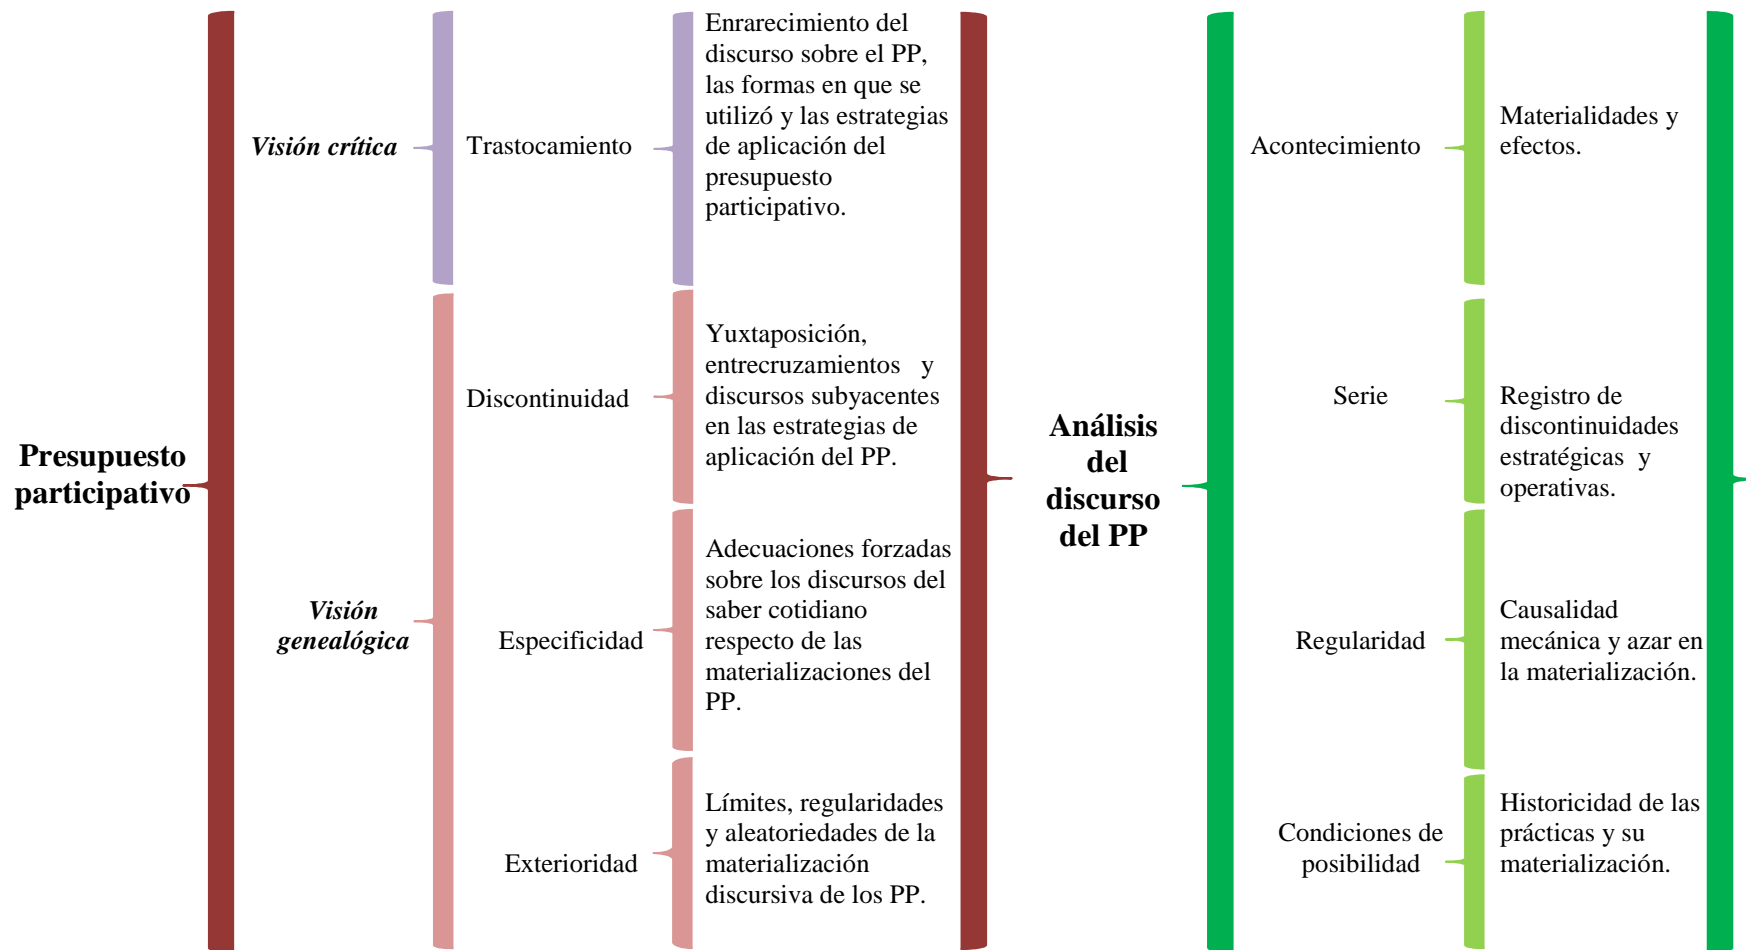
Presupuesto participativo

Visión crítica

Trastocamiento

Enrarecimiento del discurso sobre el PP, las formas en que se utilizó y las estrategias de aplicación del presupuesto participativo.

Visión genealógica

Discontinuidad

Yuxtaposición, entrecruzamientos y discursos subyacentes en las estrategias de aplicación del PP.

Especificidad

Adecuaciones forzadas sobre los discursos del saber cotidiano respecto de las materializaciones del PP.

Exterioridad

Límites, regularidades y aleatoriedades de la materialización discursiva de los PP.

Análisis del discurso del PP

Acontecimiento

Materialidades y efectos.

Serie

Registro de discontinuidades estratégicas y operativas.

Regularidad

Causalidad mecánica y azar en la materialización.

Condiciones de posibilidad

Historicidad de las prácticas y su materialización.